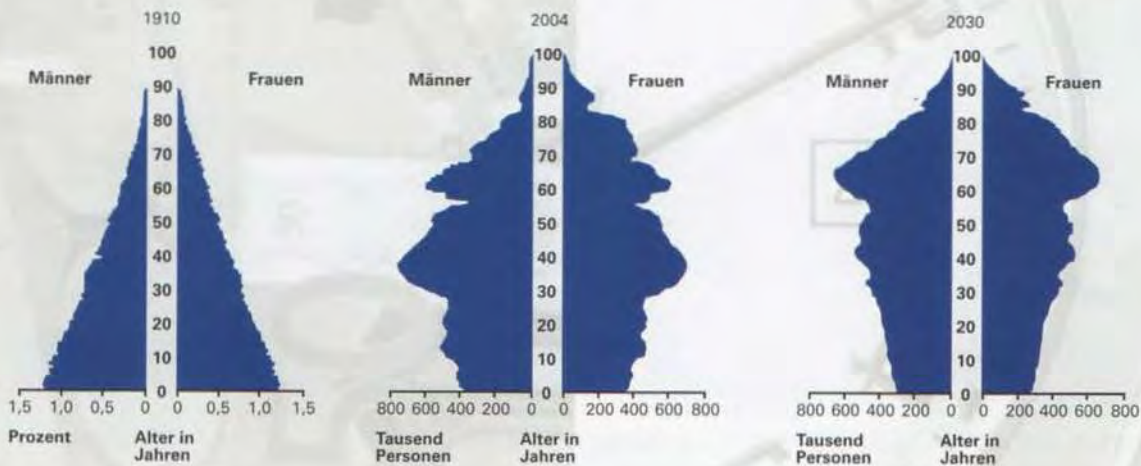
1910

Männer

Frauen

100
90
80
70
60
50
40
30
20
10
0

1,5 1,0 0,5 0 0 0,5 1,0 1,5

Prozent

Alter in Jahren

2004

Männer

Frauen

100
90
80
70
60
50
40
30
20
10
0

800 600 400 200 0 0 200 400 600 800

Tausend Personen

Alter in Jahren

2030

Männer

Frauen

100
90
80
70
60
50
40
30
20
10
0

800 600 400 200 0 0 200 400 600 800

Tausend Personen

Alter in Jahren